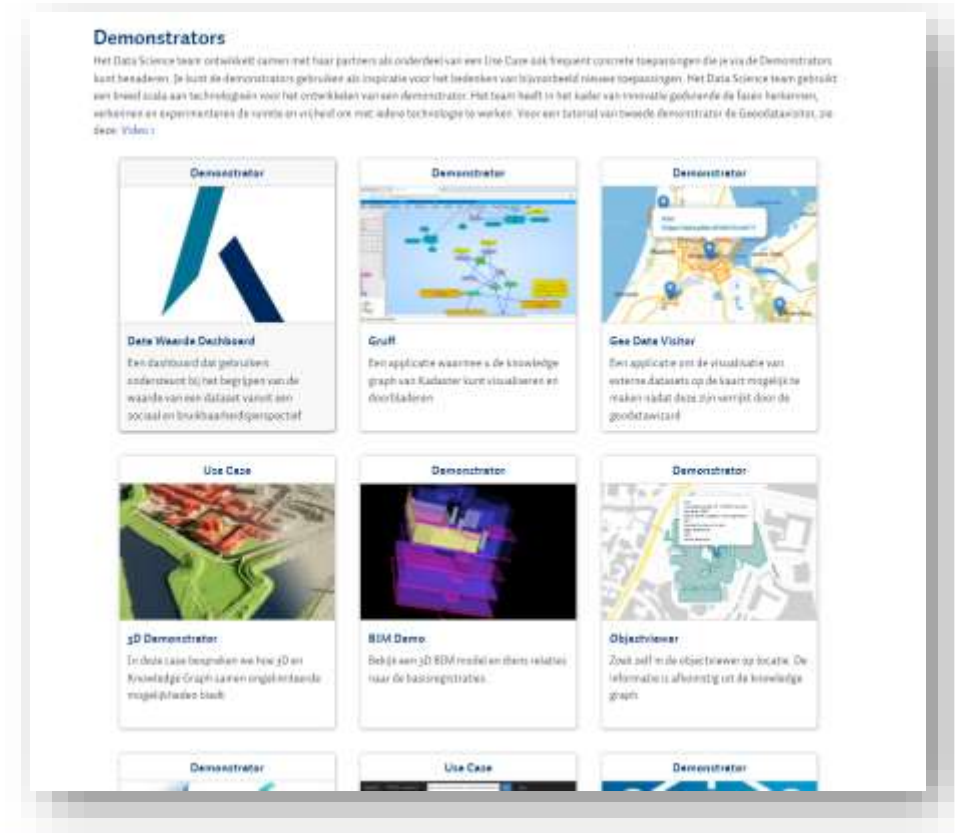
Demonstrators

Het Data Science team ontwikkelt samen met haar partners als onderdeel van een Use Case ook frequent concrete toepassingen die je via de Demonstrators kunt benaderen. Je kunt de demonstrators gebruiken als inspiratie voor het bedenken van bijvoorbeeld nieuwe toepassingen. Het Data Science team gebruikt een breed scala aan technologieën voor het ontwikkelen van een demonstrator. Het team heeft in het kader van innovatie gedurende de fasen herkennen, verkennen en experimenteren de ruimte en vrijheid om met iedere technologie te werken. Voor een tutorial van tweede demonstrator de Geodatavisitor, zie deze: Video 1

Demonstrator

Data Waarde Dashboard

Een dashboard dat gebruikers ondersteunt bij het begrijpen van de waarde van een dataset vanuit een sociaal en bruikbaarheidsperspectief

Demonstrator

Gruff

Een applicatie waarmee u de knowledge graph van Kadaster kunt visualiseren en doorbladeren

Demonstrator

Geo Data Visitor

Een applicatie om de visualisatie van externe datasets op de kaart mogelijk te maken nadat deze zijn verrijkt door de geodatawizard

Use Case

3D Demonstrator

In deze case bespreken we hoe 3D en Knowledge Graph samen ongekende mogelijkheden biedt

Demonstrator

BIM Demo

Bekijk een 3D BIM model en diens relaties naar de basisregistraties

Demonstrator

Objectviewer

Zoek zelf in de objectviewer op locatie. De informatie is afkomstig uit de knowledge graph

Demonstrator

Use Case

Demonstrator